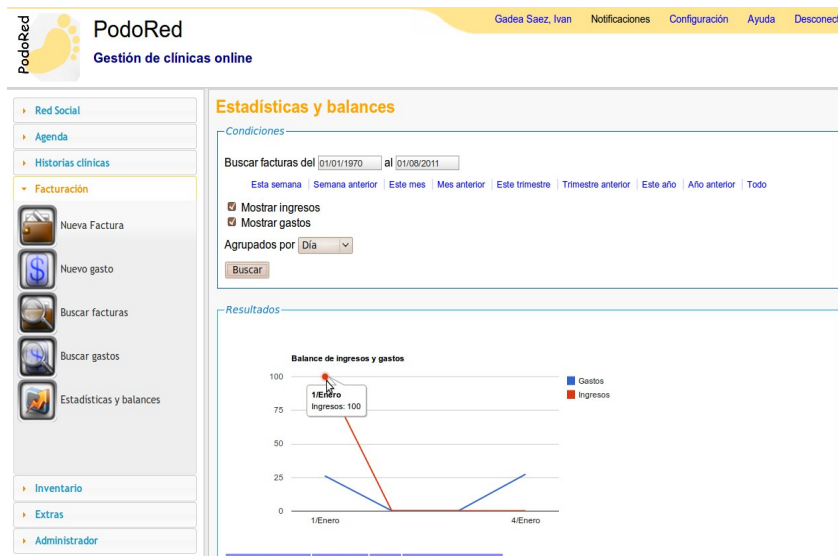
PodoRed
PodoRed
Gestión de clínicas online

Gadea Saez, Ivan | Notificaciones | Configuración | Ayuda | Desconect

Red Social
Agenda
Historias clínicas
Facturación
Nueva Factura
Nuevo gasto
Buscar facturas
Buscar gastos
Estadísticas y balances
Inventario
Extras
Administrador

Estadísticas y balances

Condiciones

Buscar facturas del 01/01/1970 al 01/08/2011

Esta semana | Semana anterior | Este mes | Mes anterior | Este trimestre | Trimestre anterior | Este año | Año anterior | Todo

Mostrar ingresos
Mostrar gastos

Agrupados por Día

Buscar

Resultados

Balance de ingresos y gastos

100
75
50
25
0

1/Enero
Ingresos: 100

1/Enero
4/Enero

Gastos
Ingresos